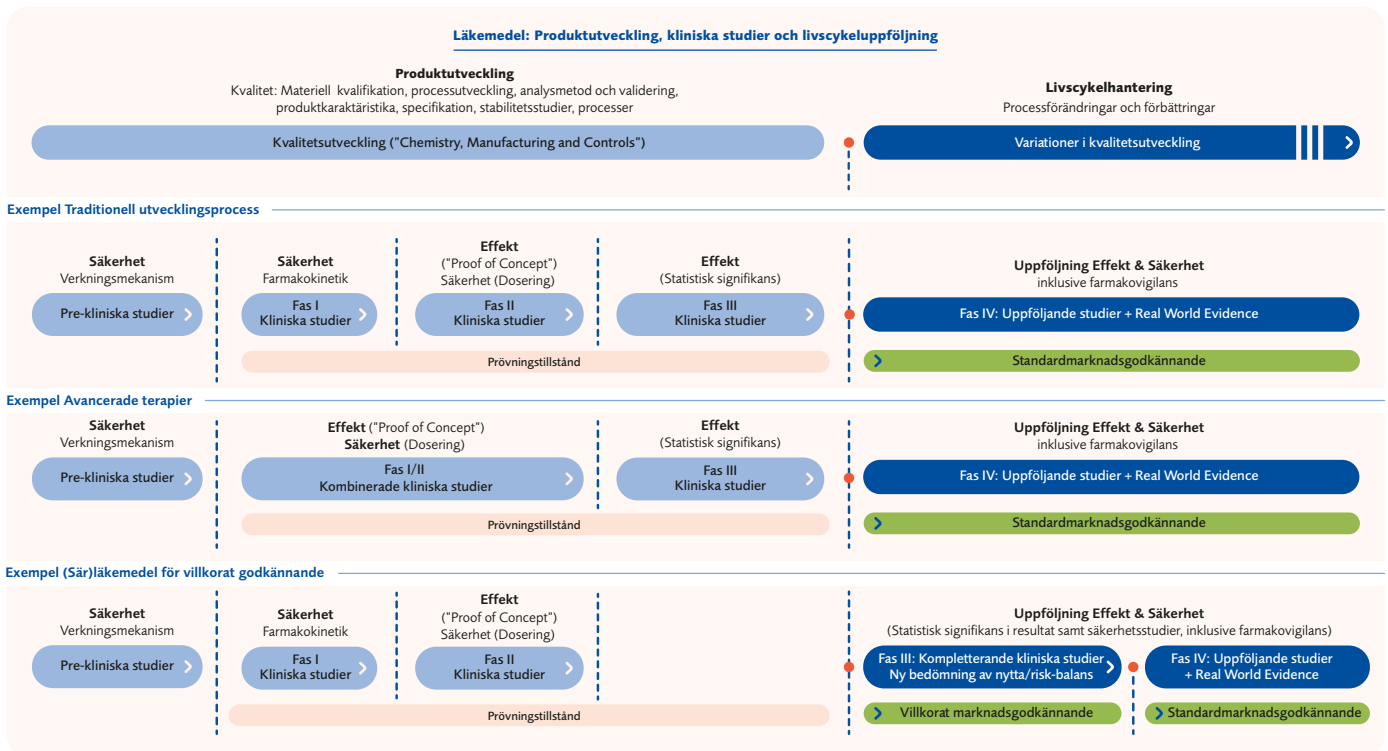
Läkemedel: Produktutveckling, kliniska studier och livscykeluppföljning

Produktutveckling
Kvalitet: Materiell kvalifikation, processutveckling, analysmetod och validering, produktkaraktäristika, specifikation, stabilitetsstudier, processer

Livscykelhantering
Processförändringar och förbättringar

Kvalitetsutveckling ("Chemistry, Manufacturing and Controls")

Variationer i kvalitetsutveckling

Exempel Traditionell utvecklingsprocess

Säkerhet
Verkningsmekanism
Pre-kliniska studier

Säkerhet
Farmakokinetik
Fas I
Kliniska studier

Effekt
("Proof of Concept")
Säkerhet (Dosering)
Fas II
Kliniska studier

Effekt
(Statistisk signifikans)
Fas III
Kliniska studier

Uppföljning Effekt & Säkerhet
inklusive farmakovigilans
Fas IV: Uppföljande studier + Real World Evidence

Prövningstillstånd

Standardmarknadsgodkännande

Exempel Avancerade terapier

Säkerhet
Verkningsmekanism
Pre-kliniska studier

Effekt ("Proof of Concept")
Säkerhet (Dosering)
Fas I/II
Kombinerade kliniska studier

Effekt
(Statistisk signifikans)
Fas III
Kliniska studier

Uppföljning Effekt & Säkerhet
inklusive farmakovigilans
Fas IV: Uppföljande studier + Real World Evidence

Prövningstillstånd

Standardmarknadsgodkännande

Exempel (Sär)läkemedel för villkorat godkännande

Säkerhet
Verkningsmekanism
Pre-kliniska studier

Säkerhet
Farmakokinetik
Fas I
Kliniska studier

Effekt
("Proof of Concept")
Säkerhet (Dosering)
Fas II
Kliniska studier

Uppföljning Effekt & Säkerhet
(Statistisk signifikans i resultat samt säkerhetsstudier, inklusive farmakovigilans)
Fas III: Kompletterande kliniska studier
Ny bedömning av nytta/risk-balans
Fas IV: Uppföljande studier + Real World Evidence

Prövningstillstånd

Villkorat marknadsgodkännande

Standardmarknadsgodkännande